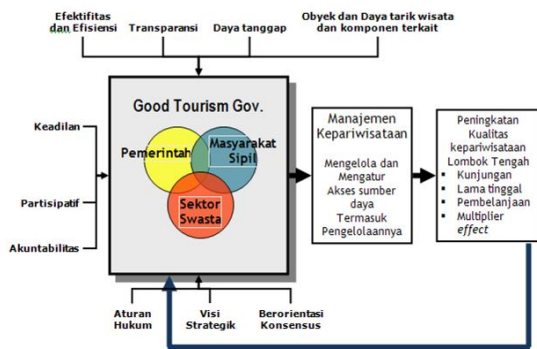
Efektifitas dan Efisiensi

Transparansi

Daya tanggap

Obyek dan Daya tarik wisata dan komponen terkait

Keadilan

Partisipatif

Akuntabilitas

Good Tourism Gov.

Pemerintah

Masyarakat Sipil

Sektor Swasta

Manajemen Kepariwisataan

Mengelola dan Mengatur Akses sumber daya Termasuk Pengelolaannya

Peningkatan Kualitas kepariwisataan Lombok Tengah

- Kunjungan
- Lama tinggal
- Pembelanjaan
- Multiplier *effect*

Aturan Hukum

Visi Strategik

Berorientasi Konsensus